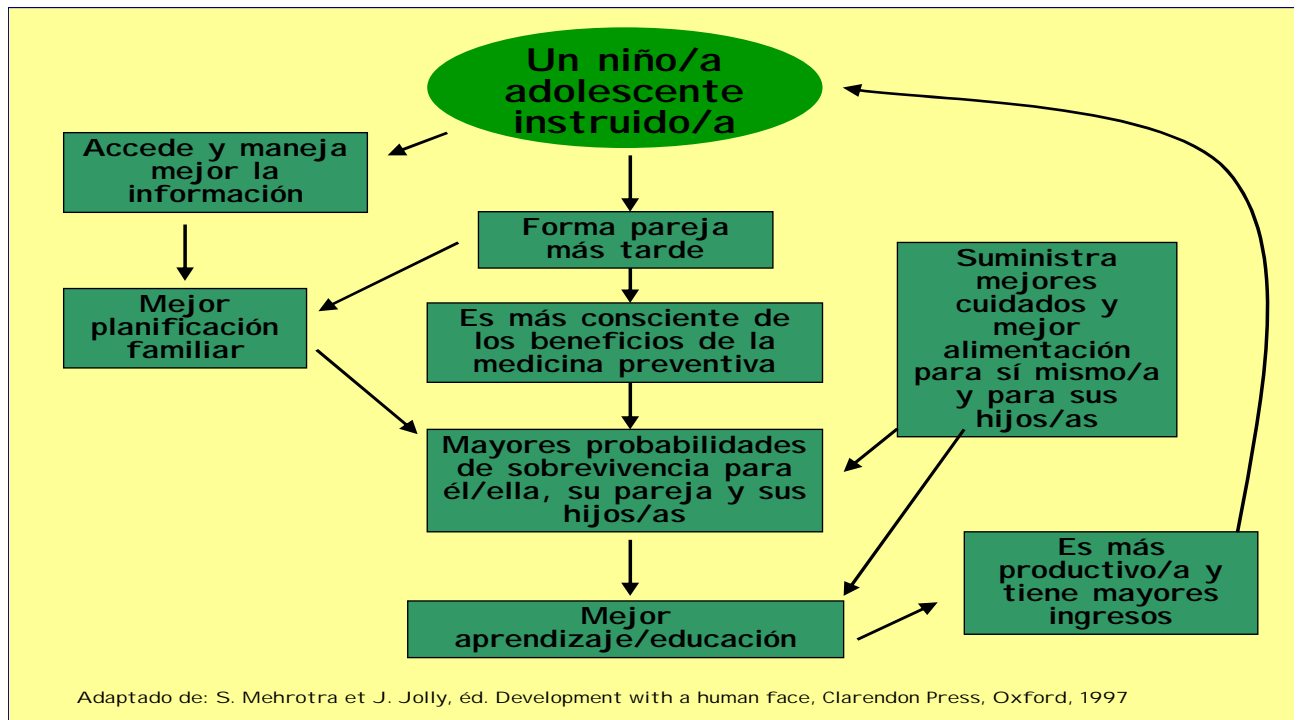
Un niño/a adolescente instruido/a

Accede y maneja mejor la información

Forma pareja más tarde

Mejor planificación familiar

Es más consciente de los beneficios de la medicina preventiva

Suministra mejores cuidados y mejor alimentación para sí mismo/a y para sus hijos/as

Mayores probabilidades de sobrevivencia para él/ella, su pareja y sus hijos/as

Es más productivo/a y tiene mayores ingresos

Mejor aprendizaje/educación

Adaptado de: S. Mehrotra et J. Jolly, éd. Development with a human face, Clarendon Press, Oxford, 1997